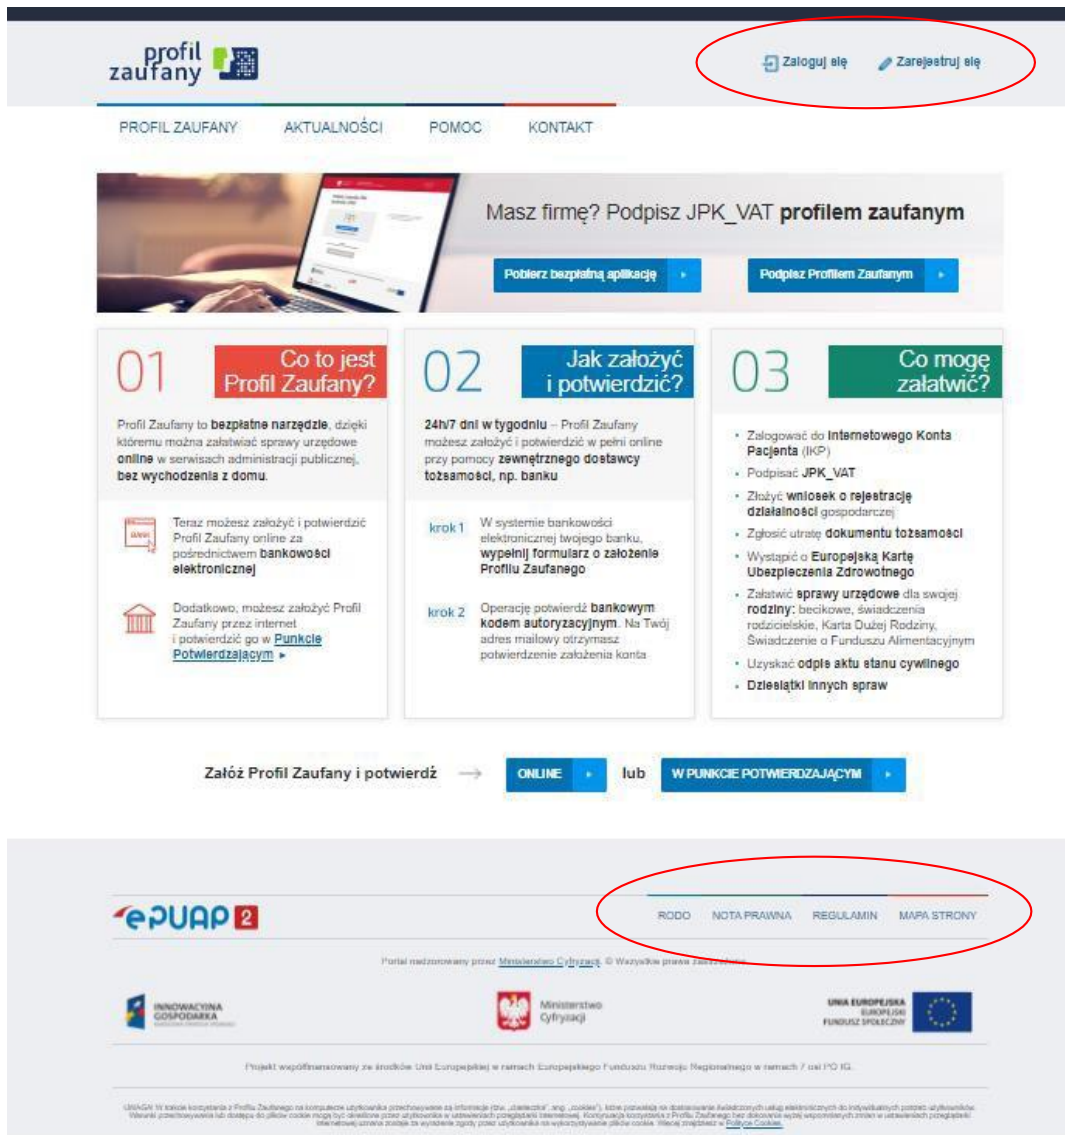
profil zaufany

Zaloguj się  Zarejestruj się

PROFIL ZAUFANY  AKTUALNOŚCI  POMOC  KONTAKT

Masz firmę? Podpisz JPK_VAT **profilem zaufanym**

Pobierz bezpłatną aplikację ▸  Podpisz Profilem Zaufanym ▸

01 Co to jest Profil Zaufany?

Profil Zaufany to **bezpłatne narzędzie**, dzięki któremu można załatwiać sprawy urzędowe **online** w serwisach administracji publicznej, **bez wychodzenia z domu**.

Teraz możesz założyć i potwierdzić Profil Zaufany online za pośrednictwem **bankowości elektronicznej**

Dodatkowo, możesz założyć Profil Zaufany przez internet i potwierdzić go w Punkcie Potwierdzającym ▸

02 Jak założyć i potwierdzić?

**24h/7 dni w tygodniu** – Profil Zaufany możesz założyć i potwierdzić w pełni online przy pomocy **zewnętrznego dostawcy tożsamości, np. banku**

krok 1 W systemie bankowości elektronicznej twojego banku, **wypełnij formularz o założenie Profilu Zaufanego**

krok 2 Operację potwierdź **bankowym kodem autoryzacyjnym**. Na Twój adres mailowy otrzymasz potwierdzenie założenia konta

03 Co mogę załatwić?

- Zalogować do **Internetowego Konta Pacjenta** (IKP)
- Podpisać **JPK_VAT**
- Złożyć **wniosek o rejestrację działalności** gospodarczej
- Zgłosić utratę **dokumentu tożsamości**
- Wystąpić o **Europejską Kartę Ubezpieczenia Zdrowotnego**
- Załatwić **sprawy urzędowe** dla swojej **rodziny**: becikowe, świadczenia rodzicielskie, Karta Dużej Rodziny, Świadczenie o Funduszu Alimentacyjnym
- Uzyskać **odpis aktu stanu cywilnego**
- **Dziesiątki innych spraw**

Załóż Profil Zaufany i potwierdź → ONLINE ▸ lub W PUNKCIE POTWIERDZAJĄCYM ▸

ePUAP 2

RODO  NOTA PRAWNA  REGULAMIN  MAPA STRONY

Portal nadzorowany przez Ministerstwo Cyfryzacji. © Wszystkie prawa zastrzeżone.

INNOWACYJNA GOSPODARKA  Ministerstwo Cyfryzacji  UNIA EUROPEJSKA EUROPEJSKI FUNDUSZ SPOŁECZNY

Projekt współfinansowany ze środków Unii Europejskiej w ramach Europejskiego Funduszu Rozwoju Regionalnego w ramach 7 osi PO IG.

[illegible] Polityce Cookies.